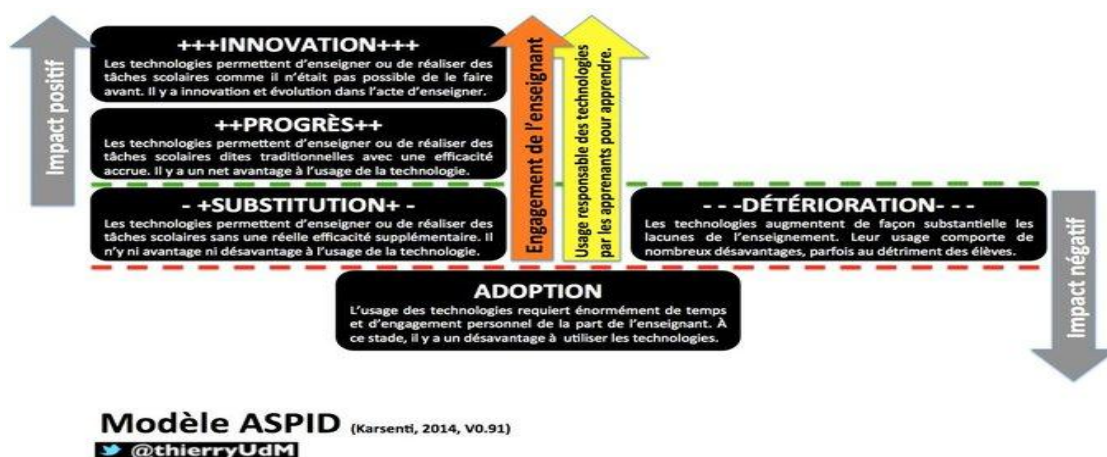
Impact positif

+++INNOVATION+++
Les technologies permettent d'enseigner ou de réaliser des tâches scolaires comme il n'était pas possible de le faire avant. Il y a innovation et évolution dans l'acte d'enseigner.

++PROGRÈS++
Les technologies permettent d'enseigner ou de réaliser des tâches scolaires dites traditionnelles avec une efficacité accrue. Il y a un net avantage à l'usage de la technologie.

- +SUBSTITUTION+ -
Les technologies permettent d'enseigner ou de réaliser des tâches scolaires sans une réelle efficacité supplémentaire. Il n'y ni avantage ni désavantage à l'usage de la technologie.

Engagement de l'enseignant

Usage responsable des technologies par les apprenants pour apprendre.

- - -DÉTÉRIORATION- - -
Les technologies augmentent de façon substantielle les lacunes de l'enseignement. Leur usage comporte de nombreux désavantages, parfois au détriment des élèves.

Impact négatif

ADOPTION
L'usage des technologies requiert énormément de temps et d'engagement personnel de la part de l'enseignant. À ce stade, il y a un désavantage à utiliser les technologies.

Modèle ASPID (Karsenti, 2014, V0.91)
@thierryUdM